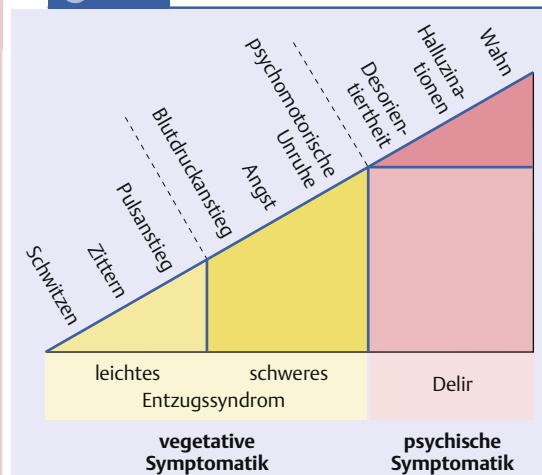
Schwitzen
Zittern
Pulsanstieg
Blutdruckanstieg
Angst
psychomotorische Unruhe
Desorientiertheit
Halluzinationen
Wahn

leichtes
schweres
Entzugssyndrom
Delir

vegetative Symptomatik
psychische Symptomatik